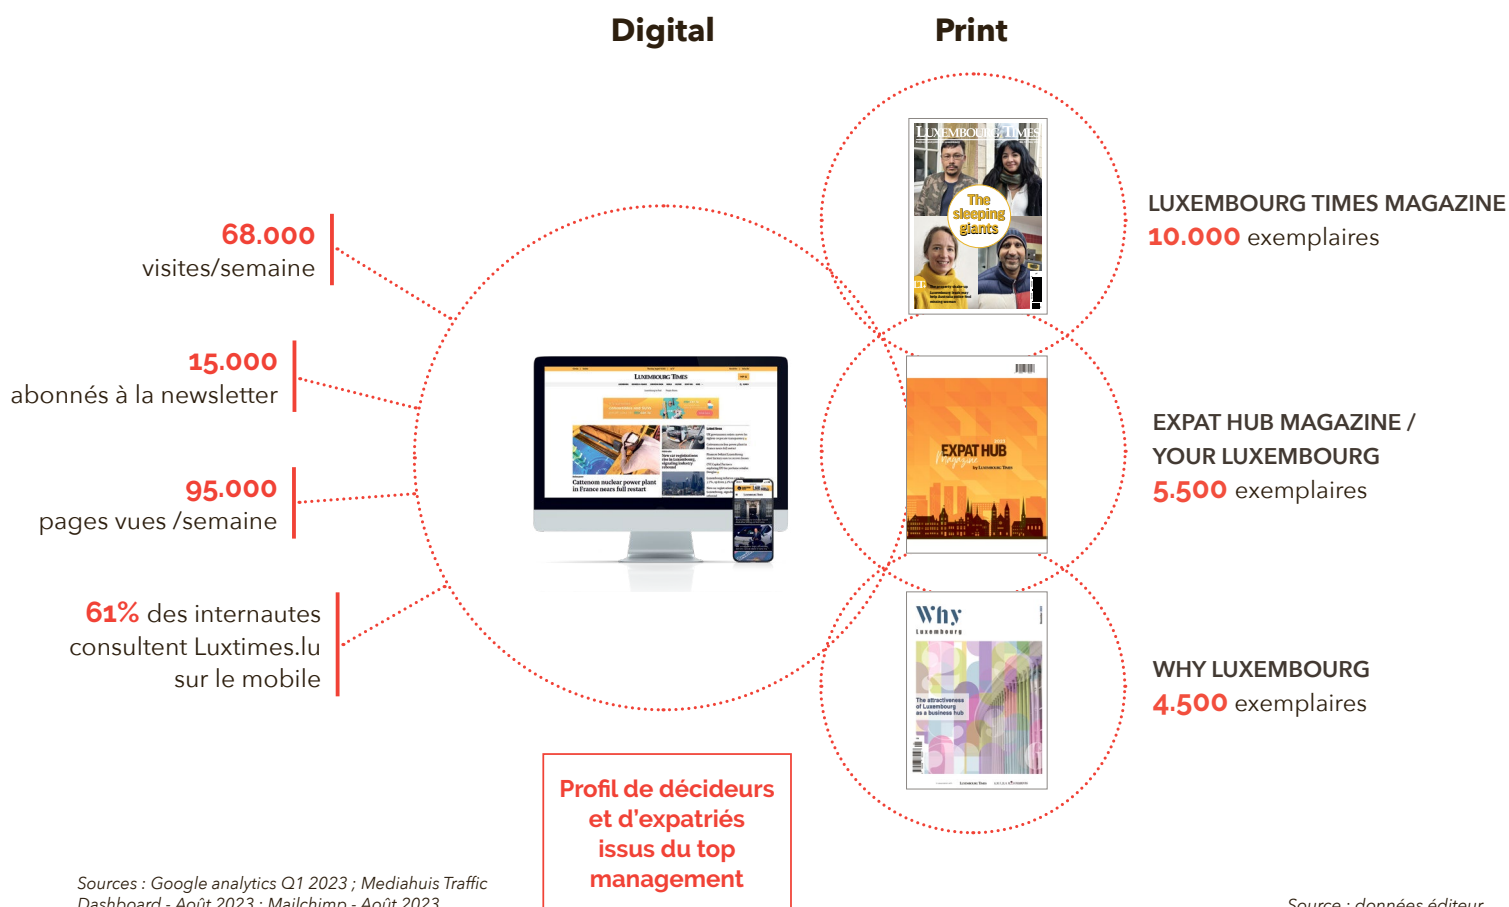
Digital

Print

68.000
visites/semaine

15.000
abonnés à la newsletter

95.000
pages vues /semaine

61% des internautes consultent Luxtimes.lu sur le mobile

LUXEMBOURG TIMES

Cattenom nuclear power plant in France nears full restart

LUXEMBOURG TIMES

The sleeping giants

LUXEMBOURG TIMES MAGAZINE
10.000 exemplaires

EXPAT HUB

EXPAT HUB MAGAZINE / YOUR LUXEMBOURG
5.500 exemplaires

Why Luxembourg

The attractiveness of Luxembourg as a business hub

WHY LUXEMBOURG
4.500 exemplaires

Profil de décideurs et d'expatriés issus du top management

Sources : Google analytics Q1 2023 ; Mediahuis Traffic Dashboard - Août 2023 ; Mailchimp - Août 2023

Source : données éditeur